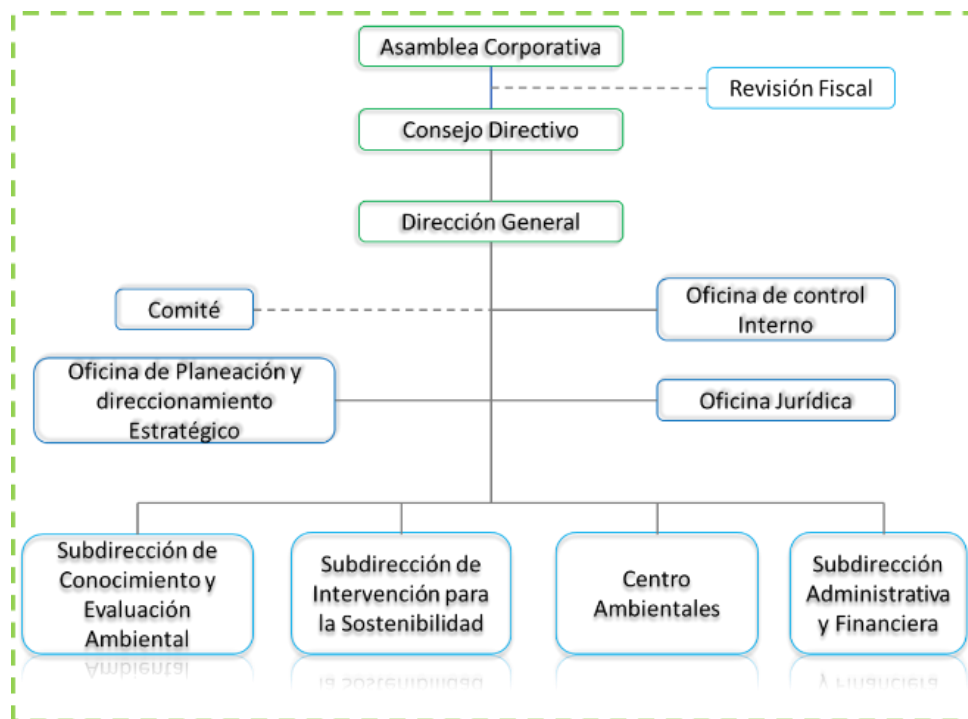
Asamblea Corporativa

Revisión Fiscal

Consejo Directivo

Dirección General

Comité

Oficina de control Interno

Oficina de Planeación y direccionamiento Estratégico

Oficina Jurídica

Subdirección de Conocimiento y Evaluación Ambiental

Subdirección de Intervención para la Sostenibilidad

Centro Ambientales

Subdirección Administrativa y Financiera